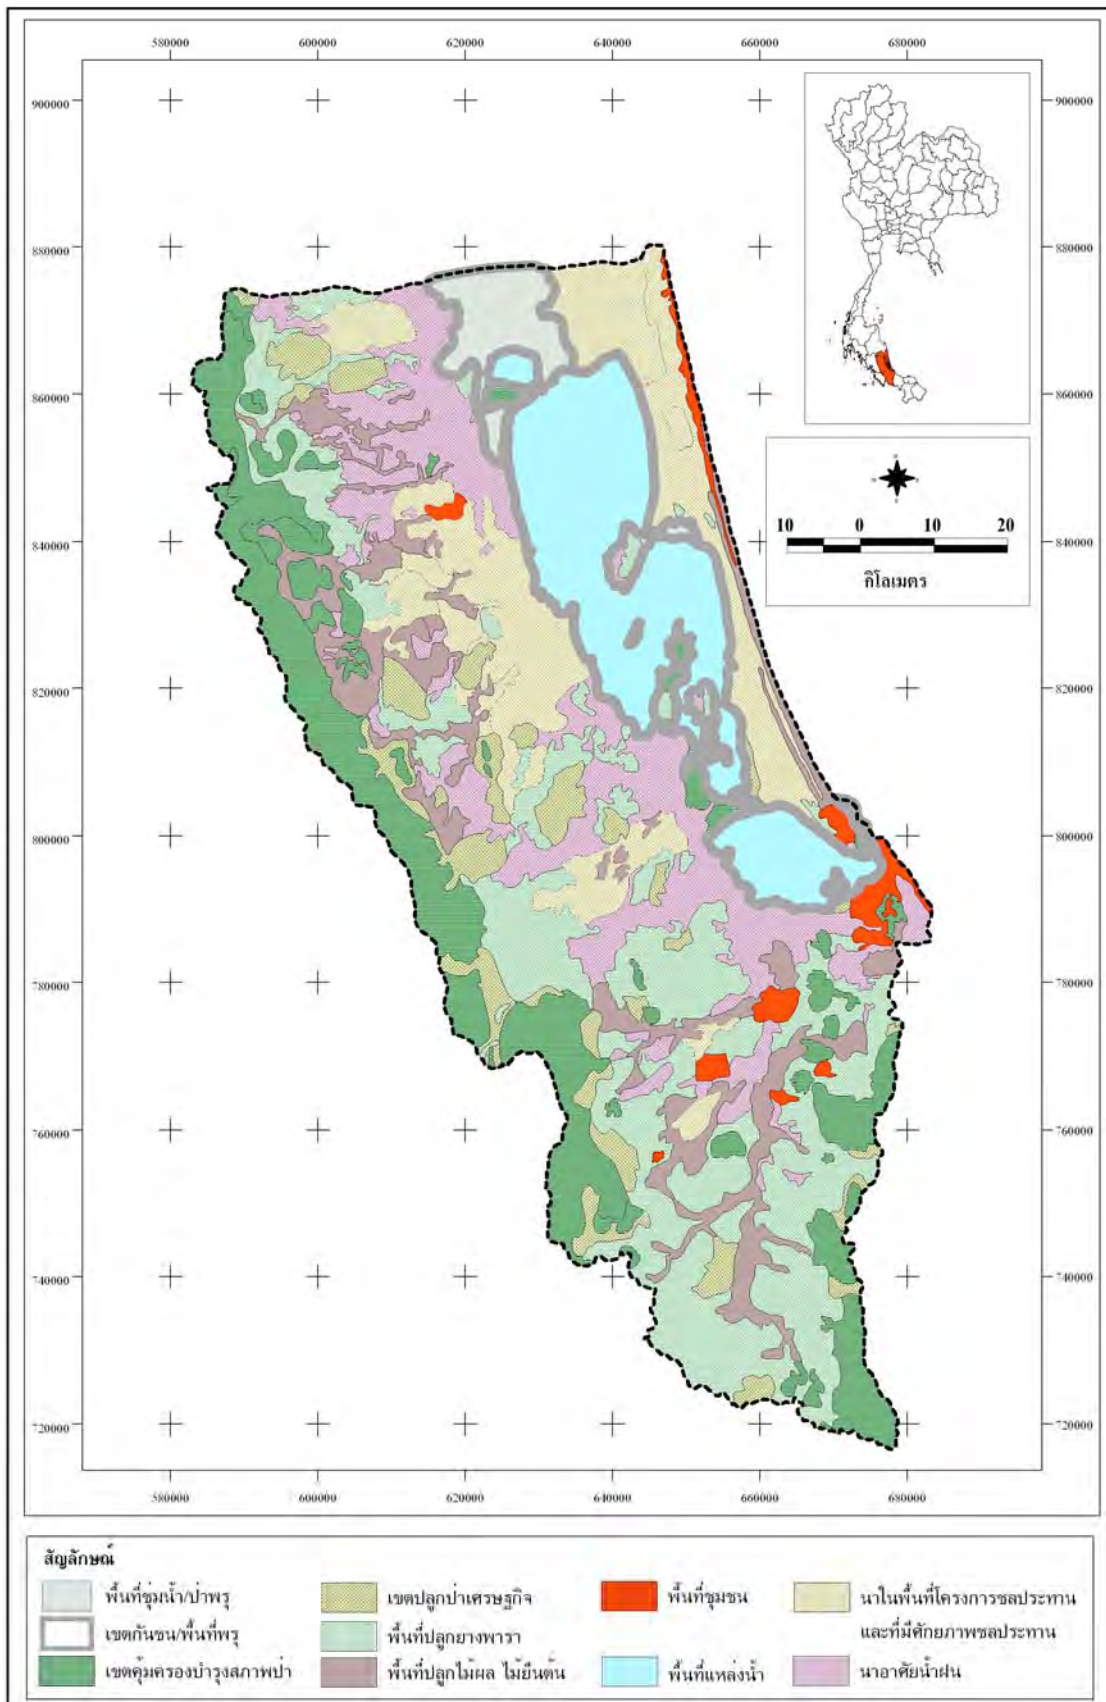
580000 600000 620000 640000 660000 680000

900000
880000
860000
840000
820000
800000
780000
760000
740000
720000

900000
880000
860000
840000
820000
800000
780000
760000
740000
720000

10 0 10 20
กิโลเมตร

580000 600000 620000 640000 660000 680000

สัญลักษณ์

พื้นที่ชุ่มน้ำ/ป่าพรุ
เขตกันชน/พื้นที่พรุ
เขตคุ้มครองบำรุงสภาพป่า
เขตปลูกป่าเศรษฐกิจ
พื้นที่ปลูกยางพารา
พื้นที่ปลูกไม้ผล ไม้ยืนต้น
พื้นที่ชุมชน
พื้นที่แหล่งน้ำ
นาในพื้นที่โครงการชลประทาน และที่มีศักยภาพชลประทาน
นาอาศัยน้ำฝน